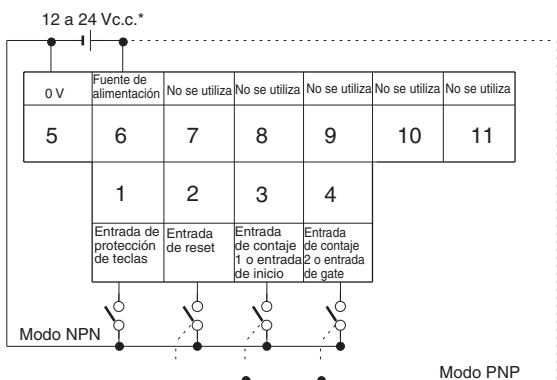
12 a 24 Vc.c.*

| 0 V | Fuente de alimentación | No se utiliza | No se utiliza | No se utiliza | No se utiliza | No se utiliza |
|---|---|---|---|---|---|---|
| 5 | 6 | 7 | 8 | 9 | 10 | 11 |

| 1 | 2 | 3 | 4 |
|---|---|---|---|
| Entrada de protección de teclas | Entrada de reset | Entrada de contaje 1 o entrada de inicio | Entrada de contaje 2 o entrada de gate |

Modo NPN

Modo PNP